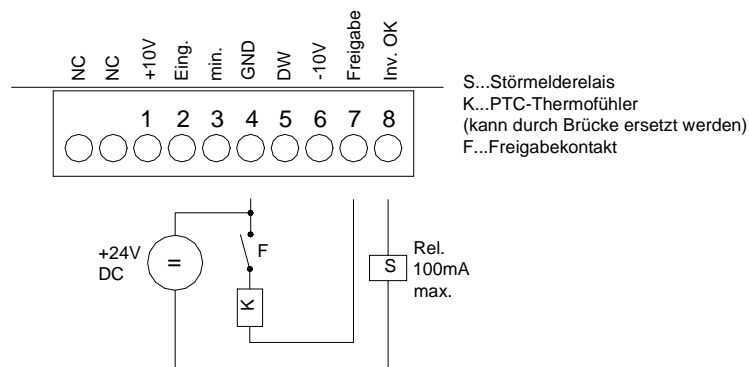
NC NC +10V Eing. min. GND DW -10V Freigabe Inv. OK

1 2 3 4 5 6 7 8

S...Störmelderelais
K...PTC-Thermofühler
(kann durch Brücke ersetzt werden)
F...Freigabekontakt

+24V DC

=

F

K

S

Rel.
100mA
max.